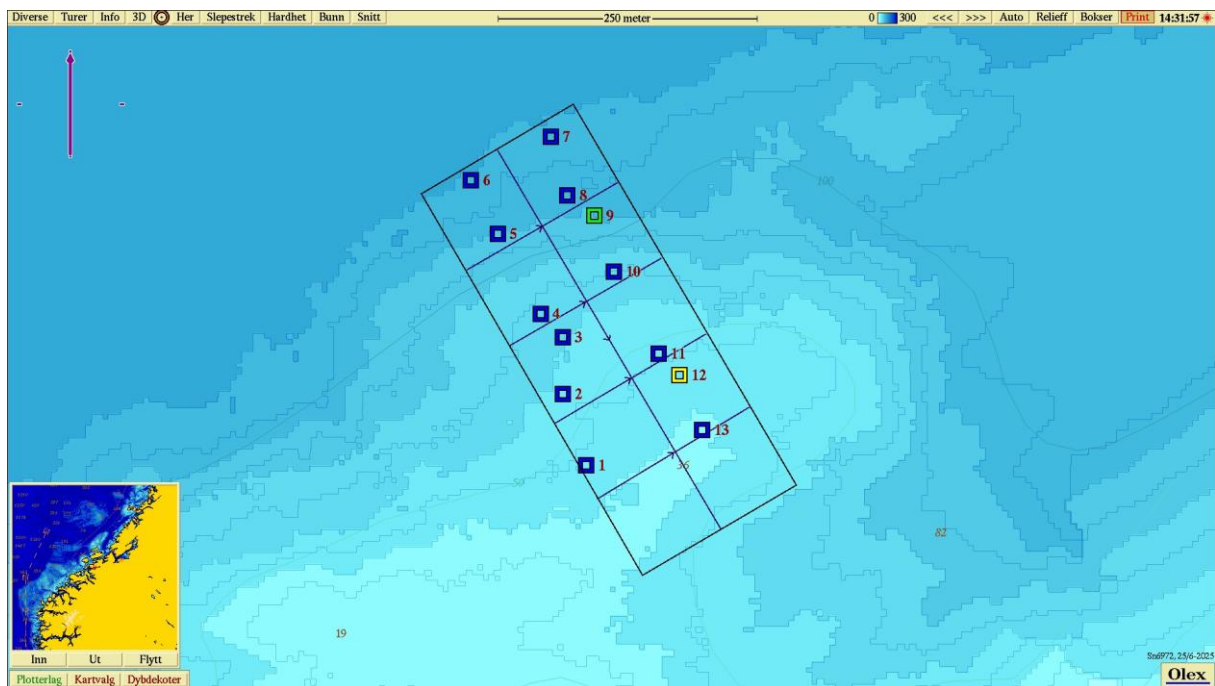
Diverse | Turer | Info | 3D | Her | Slepestrek | Hardhet | Bunn | Snitt

250 meter

0 300 <<< >>> Auto Relieff Bokser Print 14:31:57

7
6
8
9
5
10
4
3
11
12
2
13
1

100
50
36
82
19

Inn Ut Flytt
Plotterlag Kartvalg Dybdekoter

Sn6972, 25/6-2025
Olex